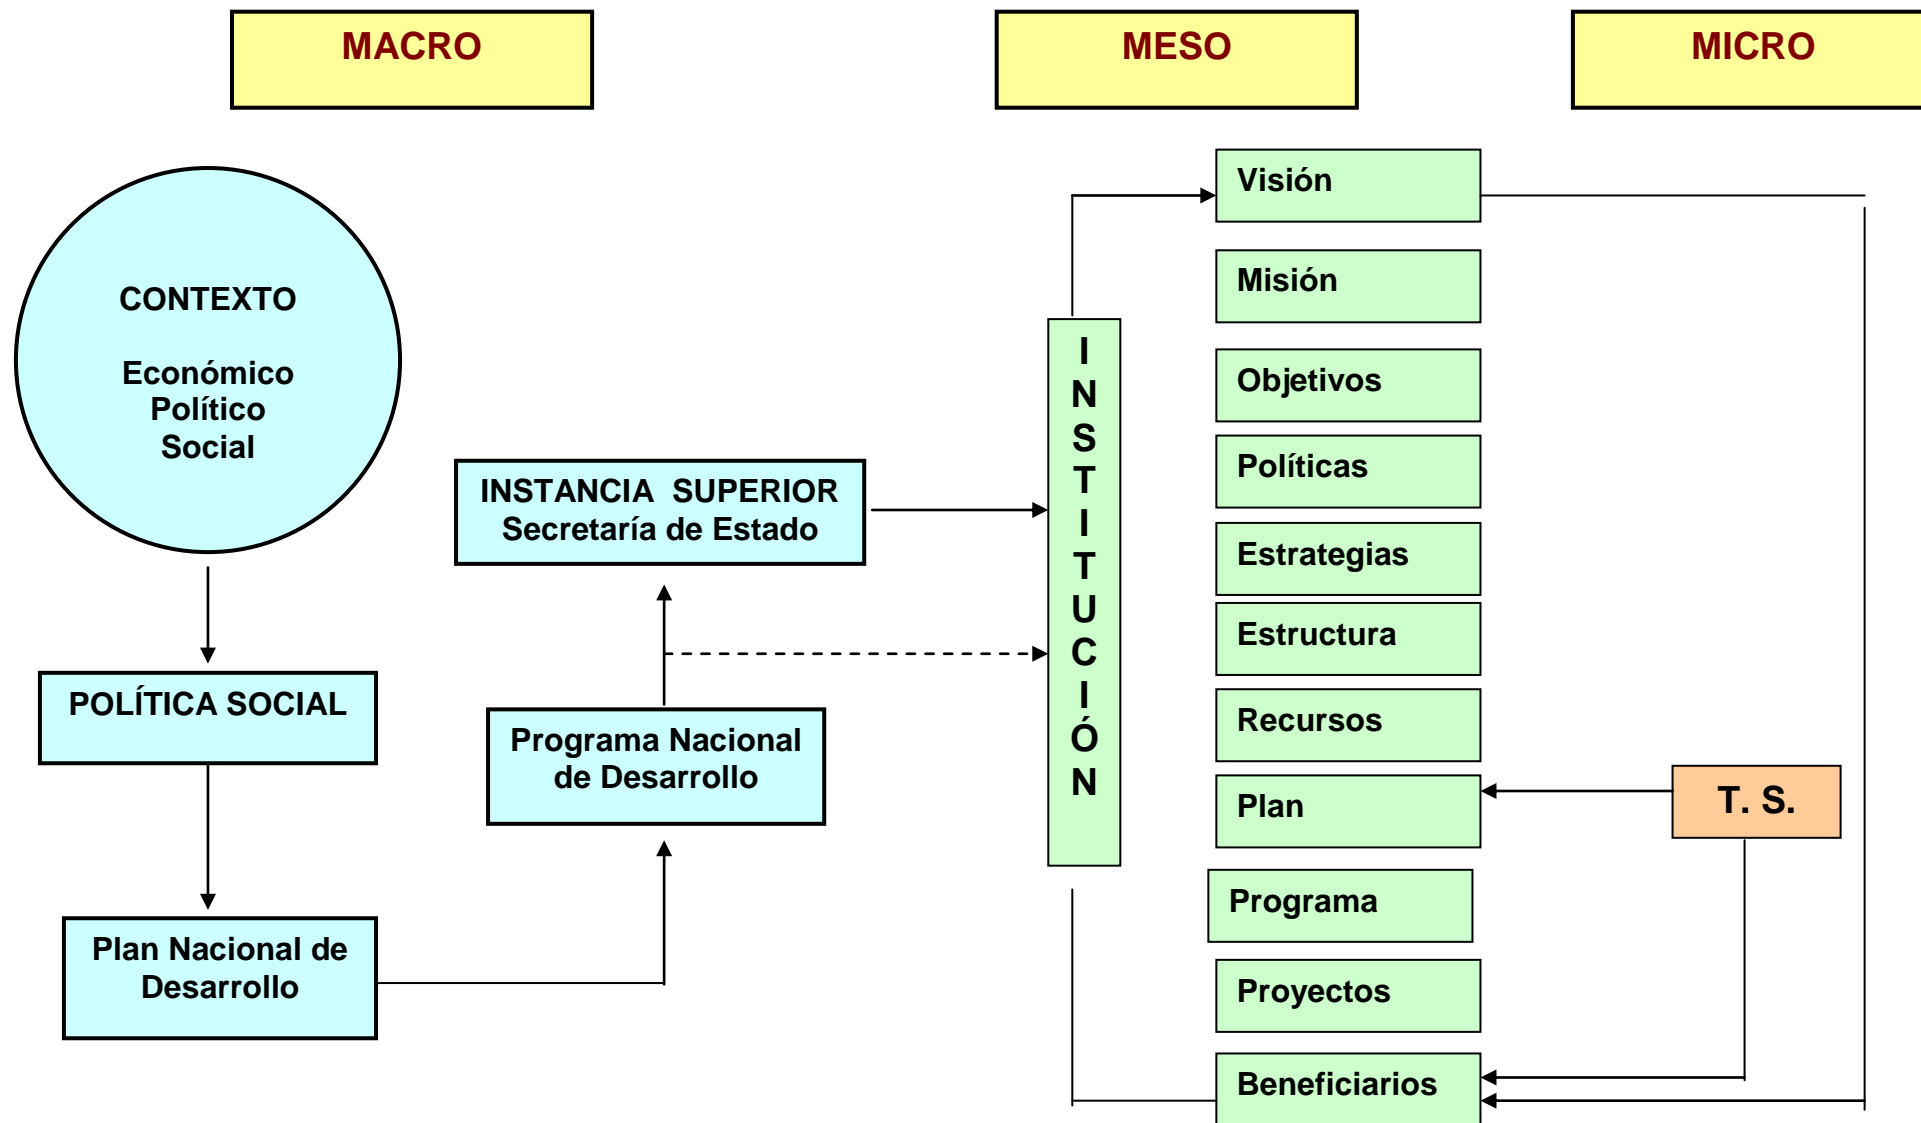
MACRO

MESO

MICRO

CONTEXTO

Económico
Político
Social

POLÍTICA SOCIAL

Plan Nacional de Desarrollo

INSTANCIA SUPERIOR
Secretaría de Estado

Programa Nacional de Desarrollo

INSTITUCIÓN

Visión

Misión

Objetivos

Políticas

Estrategias

Estructura

Recursos

Plan

Programa

Proyectos

Beneficiarios

T. S.